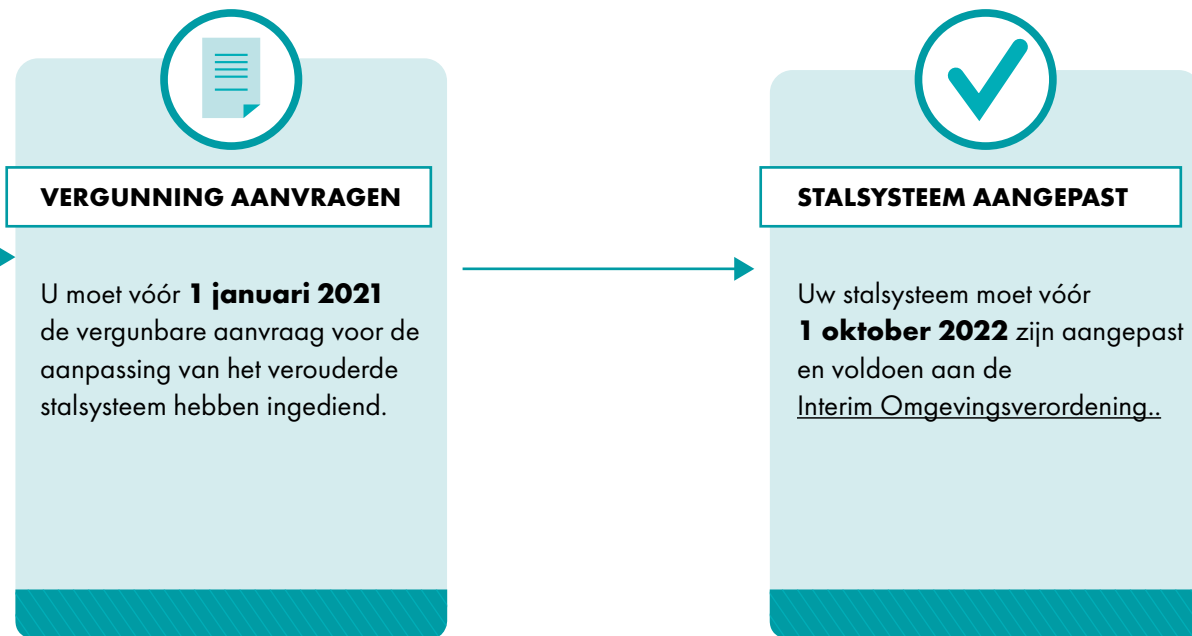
VERGUNNING AANVRAGEN

U moet vóór **1 januari 2021** de vergunbare aanvraag voor de aanpassing van het verouderde stalsysteem hebben ingediend.

STALSYSTEEM AANGEPAST

Uw stalsysteem moet vóór **1 oktober 2022** zijn aangepast en voldoen aan de Interim Omgevingsverordening..